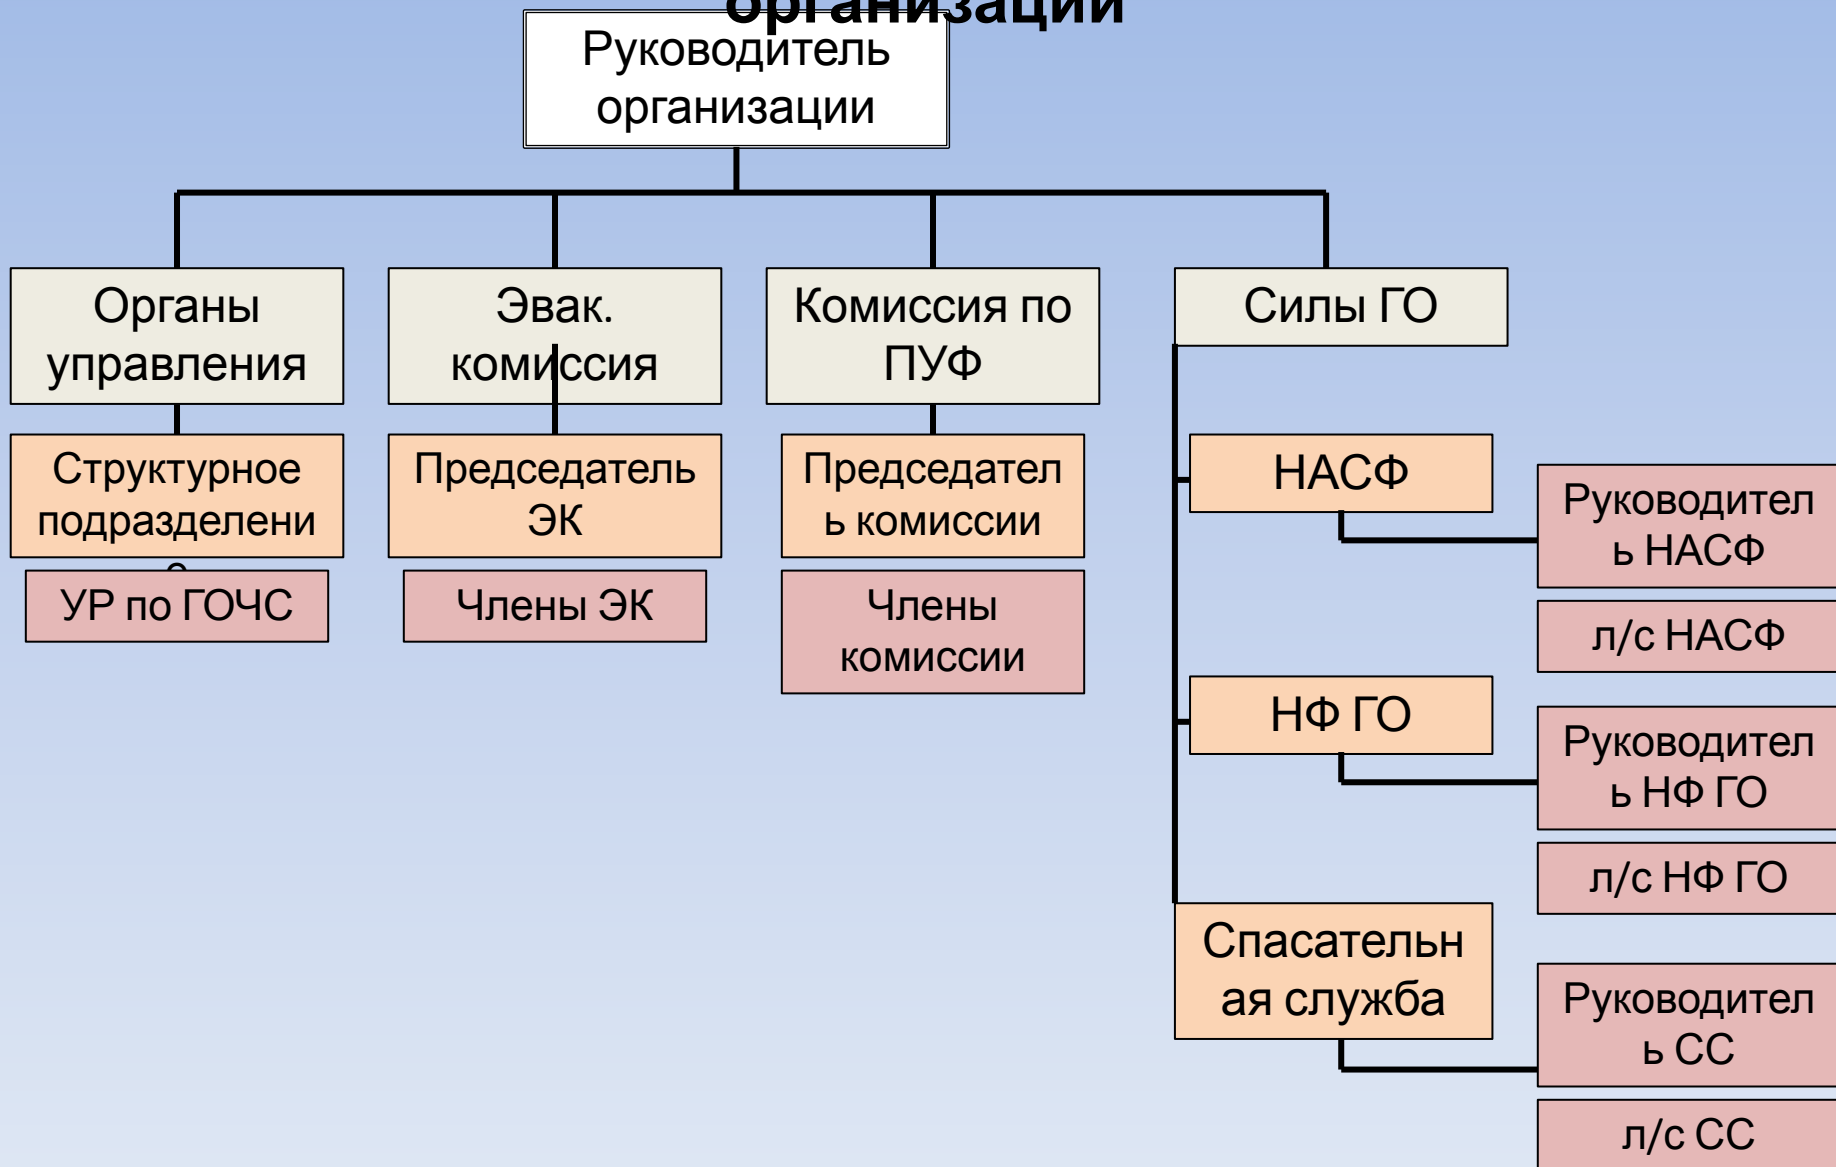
организации

Руководитель организации

Органы управления

Эвак. комиссия

Комиссия по ПУФ

Силы ГО

Структурное подразделени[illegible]

Председатель ЭК

Председатель комиссии

УР по ГОЧС

Члены ЭК

Члены комиссии

НАСФ

Руководитель НАСФ

л/с НАСФ

НФ ГО

Руководитель НФ ГО

л/с НФ ГО

Спасательная служба

Руководитель СС

л/с СС